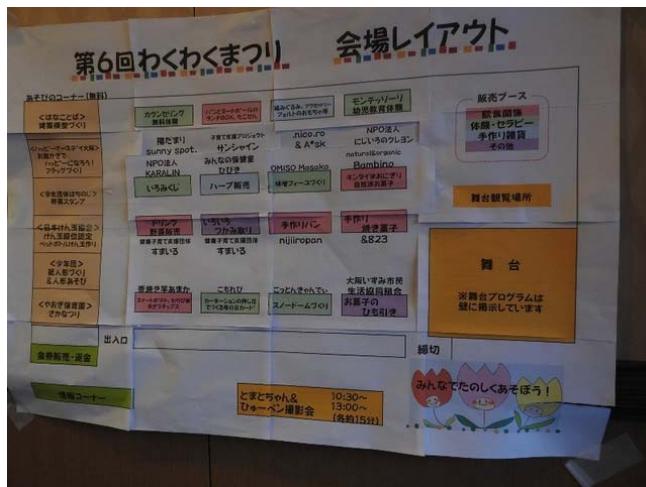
第6回わくわくまつり　会場レイアウト

あそびのコーナー（無料）

＜はなことば＞
積層模型づくり

＜ハッピーオーラ＆ダイ大阪＞
お面かざり
ハッピーになろう！
フラッグづくり

＜少年団体協議会＞
手裏剣スタンプ

＜日本けん玉協会＞
けん玉検定認定
ペットボトルけん玉作り

＜少年団＞
紙人形づくり
＆人形あそび

＜やまびき保育園＞
さかなつり

カウンセリング
無料体験

バンビネーボールのランチBOX、たこせん

組みくるみ、アクセサリー、フェルトのおもちゃ等

モンテッソーリ
幼児教育体験

販売ブース
飲食関係
体験・セラピー
手作り雑貨
その他

陽だまり
sunny spot.

子育て支援プロジェクト
サンシャイン

.nico.ro
& A*sk

NPO法人
にじいろのクレヨン

NPO法人
KARALIN

みんなの保健室
ひびき

OMISO Megako

natural&organic
Bambino

いろみくじ

ハーブ販売

味噌フォーユづくり

キンタイおにぎり
自然派お菓子

舞台観覧場所

ドリンク
軽食販売
健康子育て支援団体
すまいる

いろいろ
つかみ取り
健康子育て支援団体
すまいる

手作りパン
nijiiropan

手作り
焼き菓子
&823

舞台
※舞台プログラムは
壁に掲示しています

野菜と手芸あまか

ミールガード、レジン作品ガチャ

これむ

カーネーションの押し花でつくる母の日カード

につぼんぼんてん

スノードームづくり

大阪いずみ市民
生活協同組合
お菓子の
ひも引き

出入口

締切

金券販売・返金

情報コーナー

とまとちゃん&
ひゅーべん撮影会
10:30〜
13:00〜
（各約15分）

みんなでたのしくあそぼう！